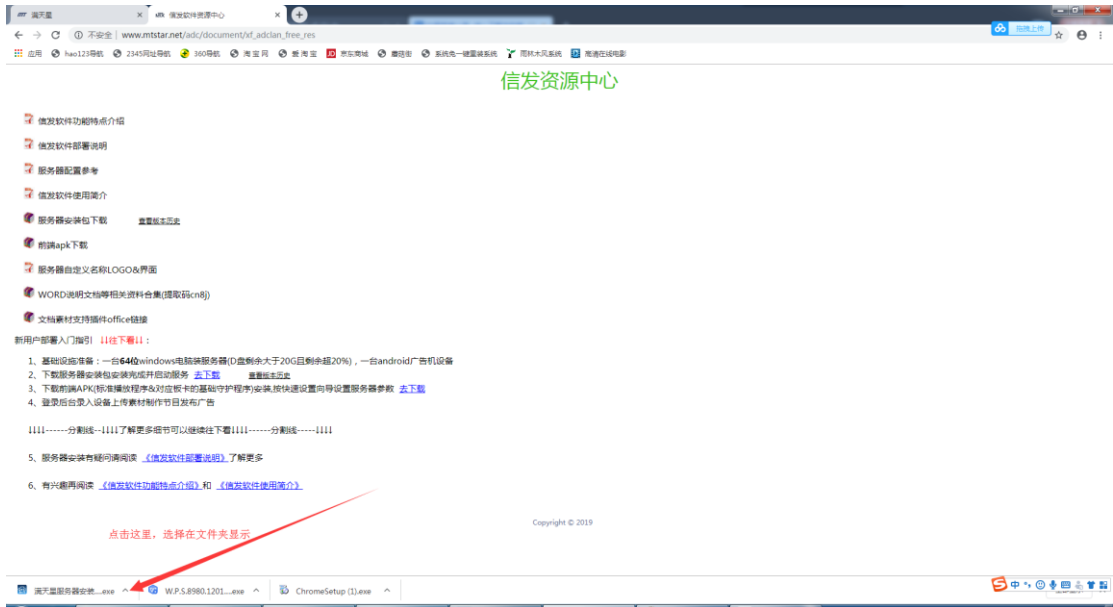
满天星 × 信发软件资源中心 × +

不安全 | www.mtstar.net/adc/document/xf_adclan_free_res

应用 hao123导航 2345网址导航 360导航 淘宝网 爱淘宝 京东商城 趣拍街 系统先一键重装系统 雨林木风系统 高清在线电影

拖拽上传

信发资源中心

信发软件功能特点介绍

信发软件部署说明

服务器配置参考

信发软件使用简介

服务器安装包下载 查看版本历史

前端apk下载

服务器自定义名称LOGO&界面

WORD说明文档等相关资料合集(提取码cn8j)

文档素材支持插件office链接

新用户部署入门指引 ↓↓往下看↓↓：

1、基础设施准备：一台64位windows电脑做服务器(D盘剩余大于20G且剩余超20%)，一台android广告机设备
2、下载服务器安装包安装完成并启动服务 去下载 查看版本历史
3、下载前端APK(标准播放程序&对应板卡的基础守护程序)安装,按快速设置向导设置服务器参数 去下载
4、登录后台录入设备上传素材制作节目发布广告

↓↓↓↓------分割线--↓↓↓↓了解更多细节可以继续往下看↓↓↓↓------分割线-----↓↓↓↓

5、服务器安装有疑问请阅读 《信发软件部署说明》了解更多

6、有兴趣再阅读 《信发软件功能特点介绍》和 《信发软件使用简介》

Copyright © 2019

点击这里，选择在文件夹显示

满天星服务器安装....exe ^ W.P.S.8980.1201....exe ^ ChromeSetup (1).exe ^

中